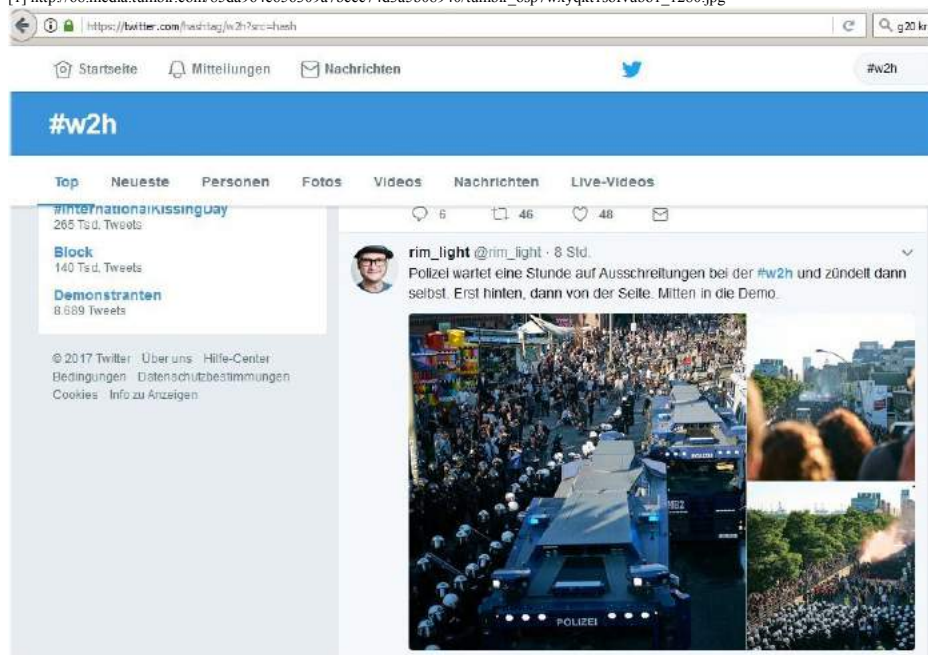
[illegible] http://68.media.tumblr.com/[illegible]/tumblr_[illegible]_1280.jpg

https://twitter.com/hashtag/w2h?src=hash

g20 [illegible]

Startseite Mitteilungen Nachrichten

#w2h

#w2h

Top Neueste Personen Fotos Videos Nachrichten Live-Videos

#InternationalKissingDay
265 Tsd. Tweets

Block
140 Tsd. Tweets

Demonstranten
8.689 Tweets

© 2017 Twitter Über uns Hilfe-Center Bedingungen Datenschutzbestimmungen Cookies Info zu Anzeigen

6 46 48

rim_light @rim_light · 8 Std.
Polizei wartet eine Stunde auf Ausschreitungen bei der #w2h und zündelt dann selbst. Erst hinten, dann von der Seite. Mitten in die Demo.

POLIZEI

POLIZEI